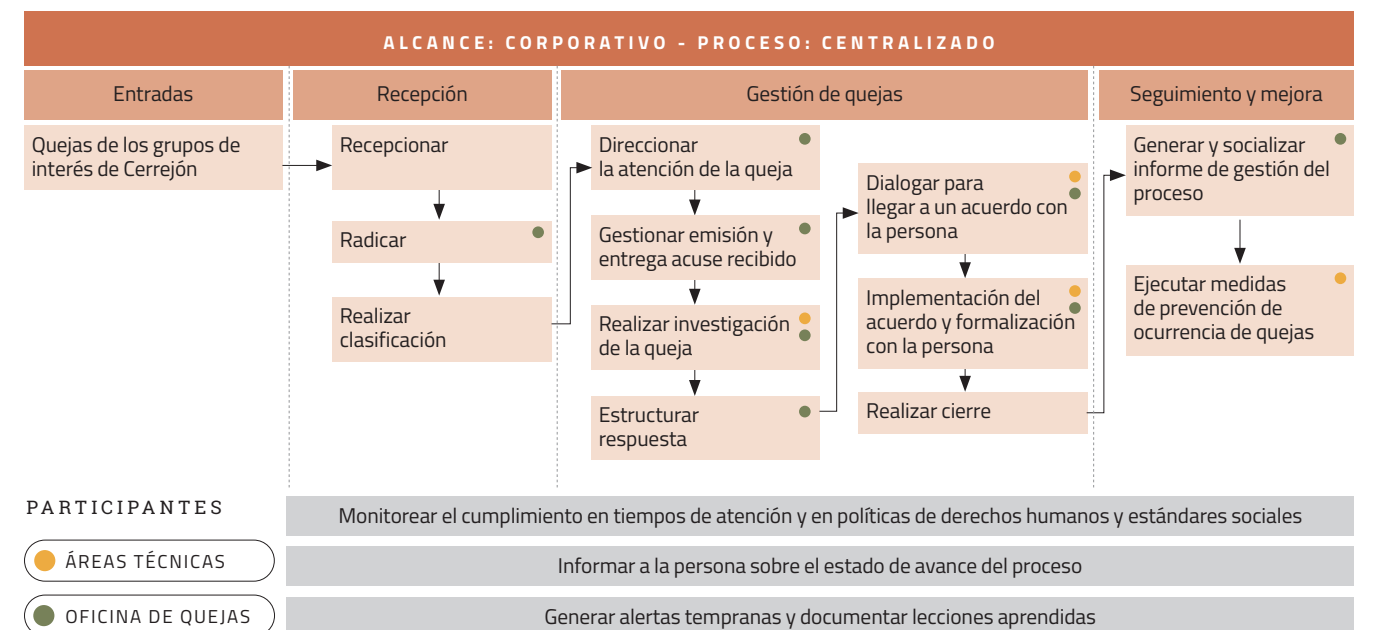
ALCANCE: CORPORATIVO - PROCESO: CENTRALIZADO

Entradas

Quejas de los grupos de interés de Cerrejón

Recepción

Recepcionar

Radicar

Realizar clasificación

Gestión de quejas

Direccionar la atención de la queja

Gestionar emisión y entrega acuse recibido

Realizar investigación de la queja

Estructurar respuesta

Dialogar para llegar a un acuerdo con la persona

Implementación del acuerdo y formalización con la persona

Realizar cierre

Seguimiento y mejora

Generar y socializar informe de gestión del proceso

Ejecutar medidas de prevención de ocurrencia de quejas

PARTICIPANTES

ÁREAS TÉCNICAS

OFICINA DE QUEJAS

Monitorear el cumplimiento en tiempos de atención y en políticas de derechos humanos y estándares sociales

Informar a la persona sobre el estado de avance del proceso

Generar alertas tempranas y documentar lecciones aprendidas